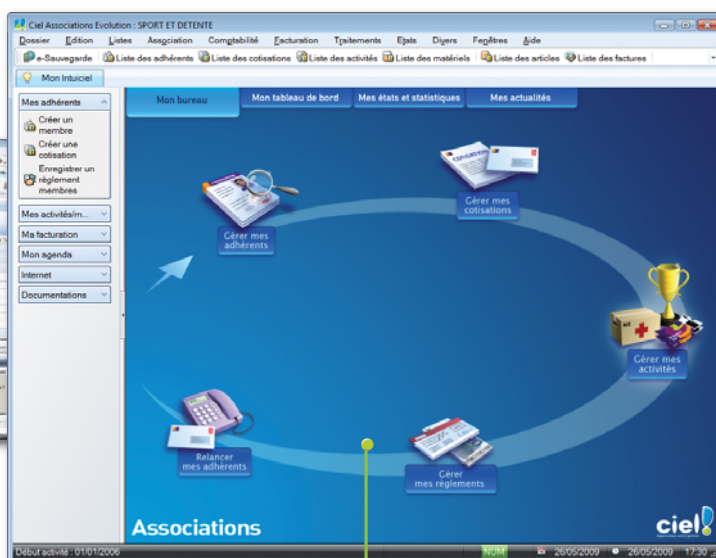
Ciel Associations Evolution : SPORT ET DETENTE

Dossier Edition Listes Association Comptabilité Facturation Traitements Etats Divers Fenêtres Aide

e-Sauvegarde Liste des adhérents Liste des cotisations Liste des activités Liste des matériels Liste des articles Liste des factures

Mon Intuiciel

Mes adhérents

Créer un membre

Créer une cotisation

Enregistrer un règlement membres

Mes activités/m...

Ma facturation

Mon agenda

Internet

Documentations

Mon bureau

Mon tableau de bord

Mes états et statistiques

Mes actualités

Gérer mes adhérents

Gérer mes cotisations

Gérer mes activités

Relancer mes adhérents

Gérer mes règlements

Associations

ciel

Début activité : 01/01/2006

NUM

26/05/2009

26/05/2009

17:30